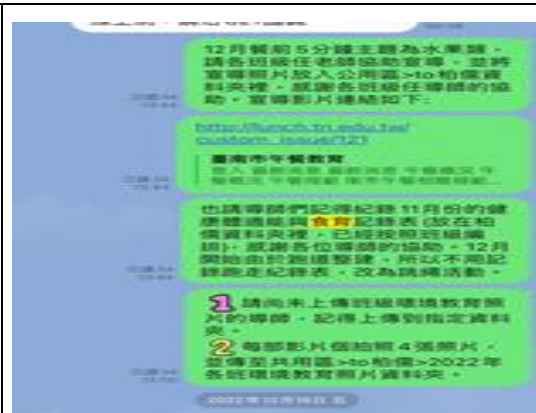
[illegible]

12月餐前5分鐘主題為水果類，請各班級任老師協助宣導，並將宣導照片放入公用區>to柏儀資料夾裡，感謝各班級任導師的協助。宣導影片連結如下:

http://lunch.tn.edu.tw/custom_issue/121

臺南市午餐教育
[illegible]

也請導師們記得記錄11月份的健康體適能與食育記錄表(放在柏儀資料夾裡，已經按照班級編排)，感謝各位導師的協助。12月開始由於跳繩整隊，所以不用記錄跑走記錄表，改為跳繩活動。

1 請尚未上傳班級環境教育照片的導師，記得上傳到指定資料夾。
2 每部影片個拍照4張照片，並傳至共用區>to柏儀>2022年各班環境教育照片資料夾。

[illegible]